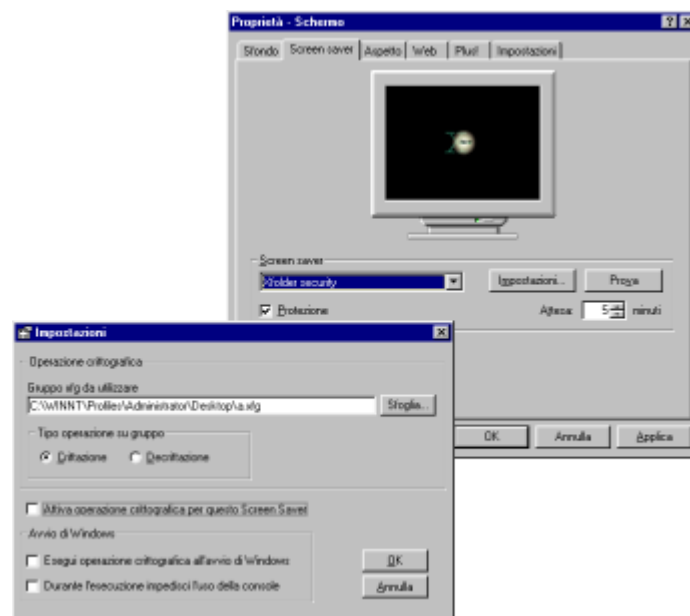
Proprietà - Schermo

Sfondo | Screen saver | Aspetto | Web | Plus! | Impostazioni

Screen saver

Xfolder security

Impostazioni...

Prova

Protezione

Attesa: 5 minuti

OK

Annulla

Applica

Impostazioni

Operazione crittografica

Gruppo xfg da utilizzare

C:\WINNT\Profiles\Administrator\Desktop\a.xfg

Sfoglia...

Tipo operazione su gruppo

Crittazione

Decrittazione

Attiva operazione crittografica per questo Screen Saver

Avvio di Windows

Esegui operazione crittografica all'avvio di Windows

Durante l'esecuzione impedisci l'uso della console

OK

Annulla